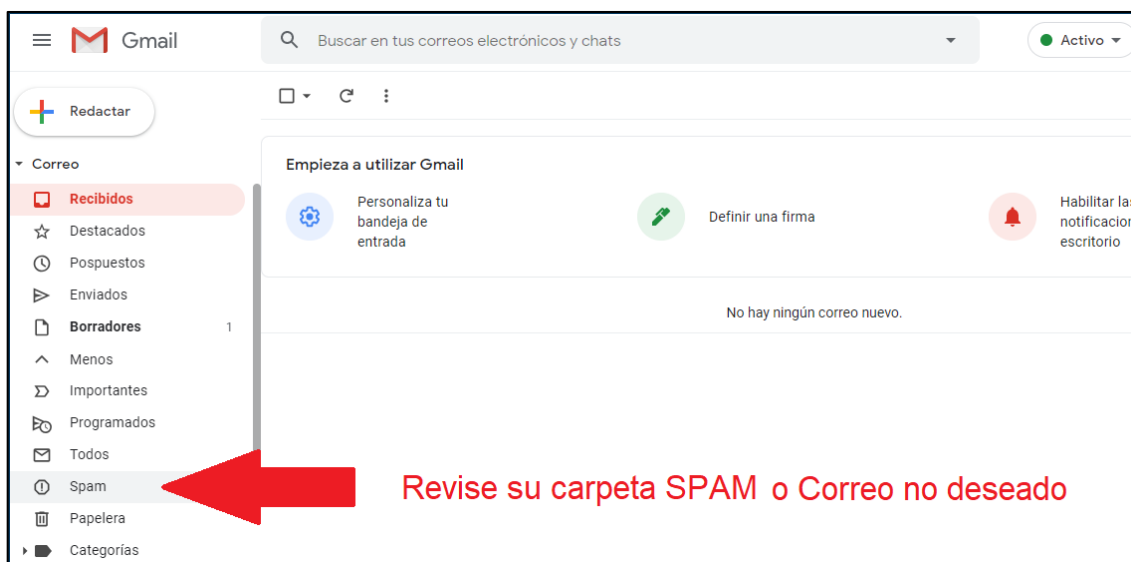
Gmail

Buscar en tus correos electrónicos y chats

Activo

Redactar

Correo

Recibidos

Destacados

Pospuestos

Enviados

Borradores 1

Menos

Importantes

Programados

Todos

Spam

Papelera

Categorías

Empieza a utilizar Gmail

Personaliza tu bandeja de entrada

Definir una firma

Habilitar las notificacion escritorio

No hay ningún correo nuevo.

Revise su carpeta SPAM o Correo no deseado